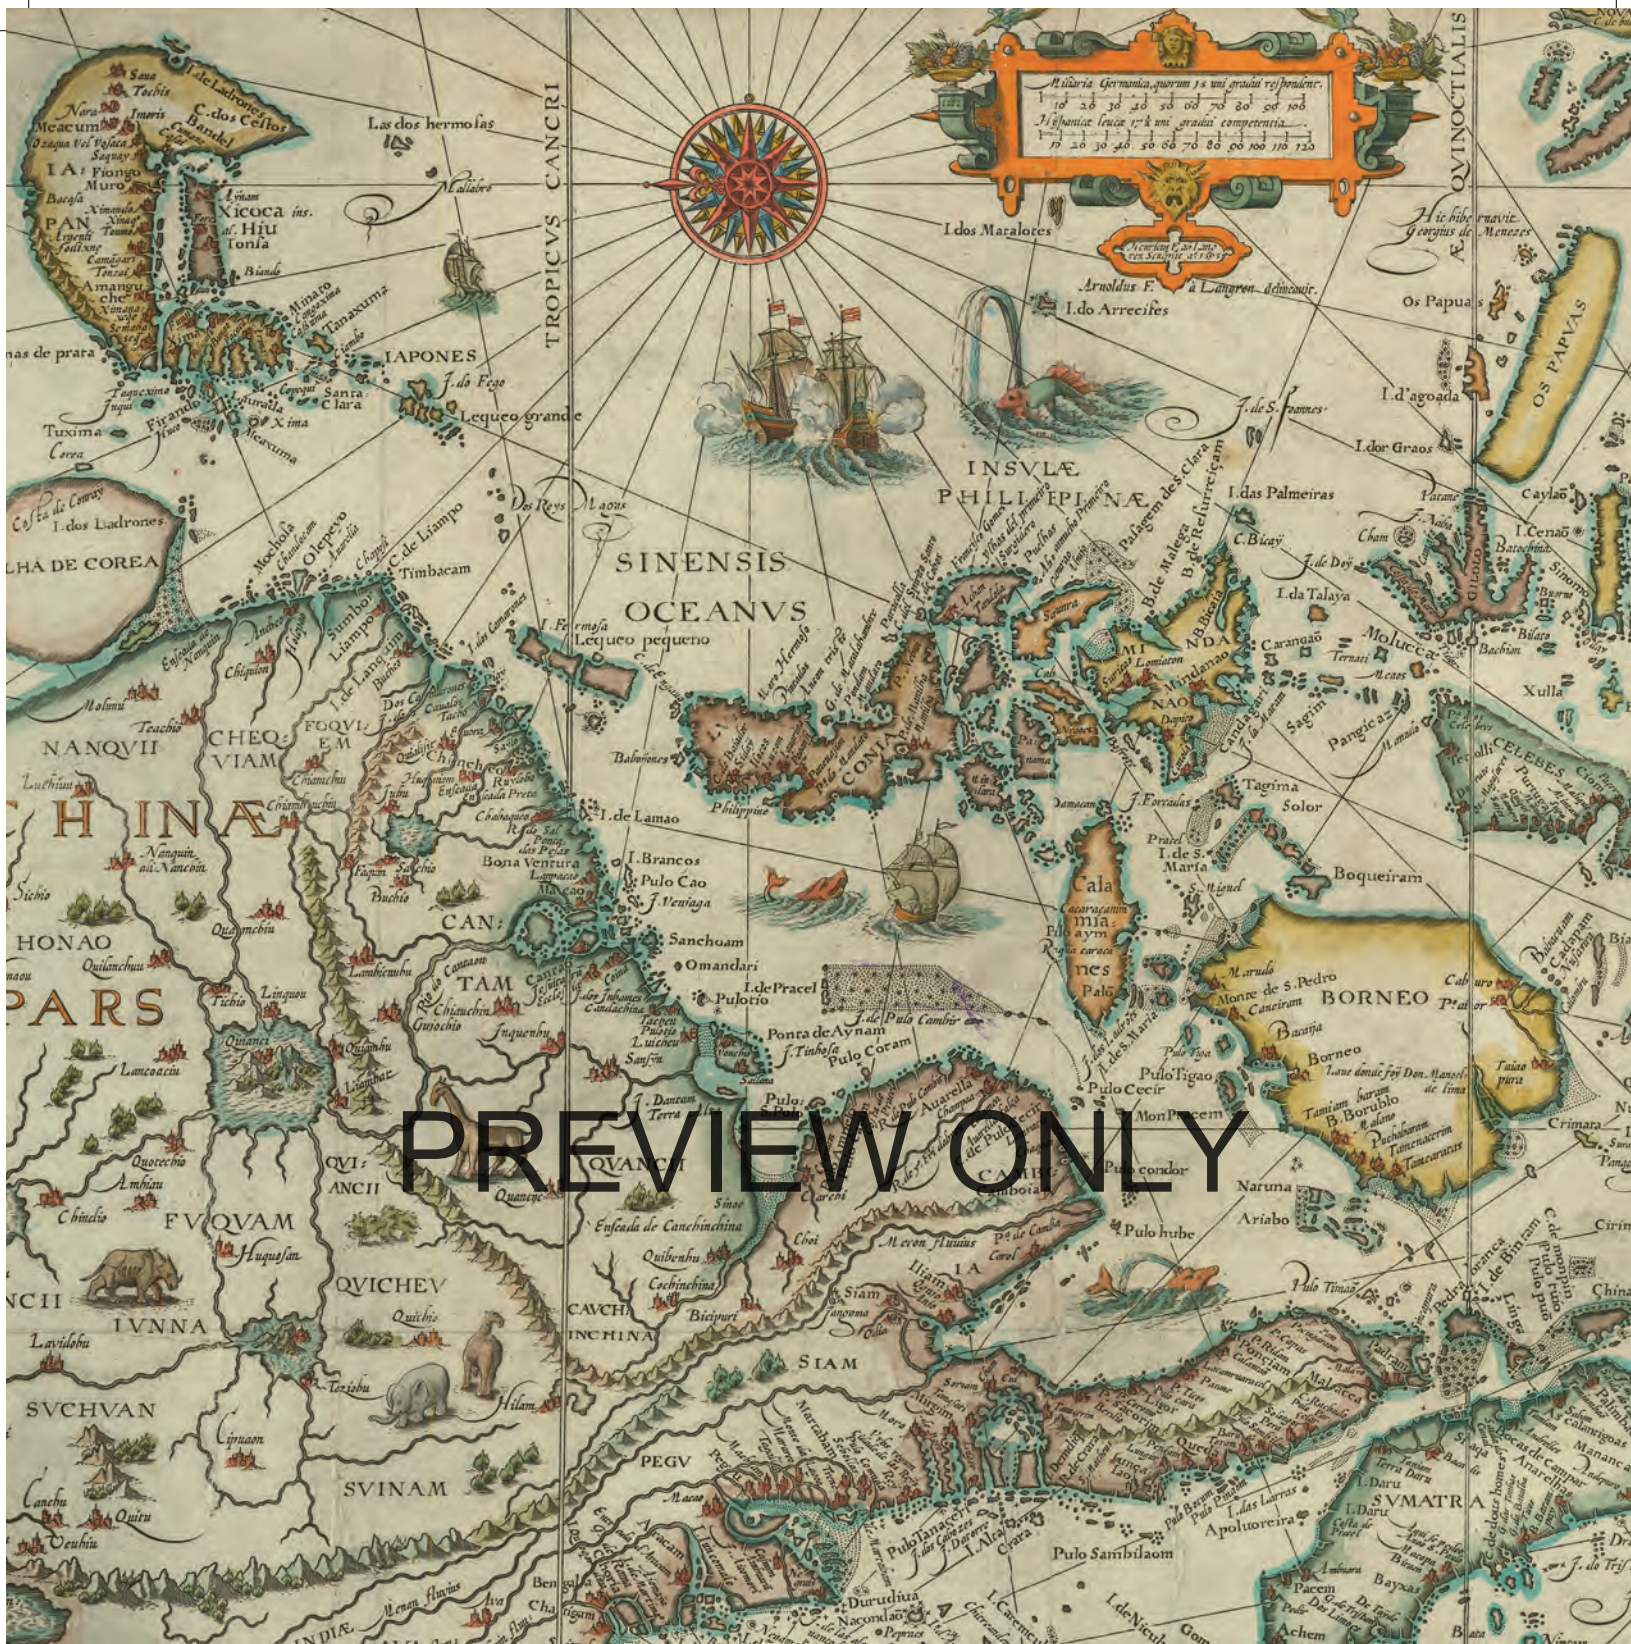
PREVIEW ONLY

TROPICVS CANCRI

ÆQUINOCTIALIS

Milliaria Germanica, quorum 15 uni gradui respondent.
10 20 30 40 50 60 70 80 90 100
Hispanicæ leucæ 17½ uni gradui competentia.
10 20 30 40 50 60 70 80 90 100 110 120

Arnoldus F. à Langren delineavit.

I. de Ladrones
C. dos Cestos
Bandel
Nara
Meacum
Imoris
IA
Fiongo
Muro
PAN
Xicoca ins.
Hiu
Tonsa
Las dos hermosas
Mallabrigo
I. dos Maralores
I. do Arrecifes
Hic hibernavit Georgius de Menezes
Os Papuas
OS PAPVAS
I. d'agoada
I. dor Graos
nas de prara
IAPONES
I. do Fogo
Lequeo grande
Santa Clara
Firando
Xima
Tuxima
Corea
Costa de Coraij
I. dos Ladrones
ILHA DE COREA
Os Reys Magos
C. de Liampo
Timbacam
Liampo
SINENSIS
OCEANVS
I. Fermosa
Lequeo pequeno
INSVLÆ
PHILIPPINÆ
I. das Palmeiras
I. da Talaya
Moluccæ
Ternate
Xulla
Bachian
Cham
Caylas
I. Cenaõ
Mindanao
Caranga
Sagim
Pangicaz
CELEBES
Tagima
Solor
Boqueiram
Bolivones
I. de Lamao
Philippinæ
I. Brancos
Pulo Cao
I. Veniaga
Sanchoam
Omandari
Puloro
I. de Pracel
I. de Pulo Cambir
Ponta de Aynam
I. Tinhosa
Pulo Coram
Pulo Tigao
Pulo Cecir
Monpecem
Pulo condor
Pulo hube
Naruna
Ariabo
Cala
mia
nes
Palo
BORNEO
Monte de S. Pedro
Borneo
Tamiam
B. Borublo
Pulo Timao
I. de Bintam
NANQVII
CHEQVIAM
FOQVIEM
Chincheo
CHINÆ
Nanquin
HONAO
PARS
Lancoaciu
CAN
TAM
Quancij
QVIANCII
FVQUAM
Huquesan
IVNNA
QVICHEV
SVCHVAN
SVINAM
Lavidobu
Canchu
Quitu
Ciprao
Chinelio
Quanchiu
Bona Ventura
Enseada de Canchinchina
Quibenhu
Cochinchina
CAUCHINCHINA
SIAM
Siam
Camboia
Me con fluuius
PEGV
INDIÆ
Bengala
Pulo Sambilaom
Apoluoreira
SVMATRA
Durudiua
Achem
Pacem
Baysa
Terra Daru
I. de Nicubar
Hilam
Tenasary